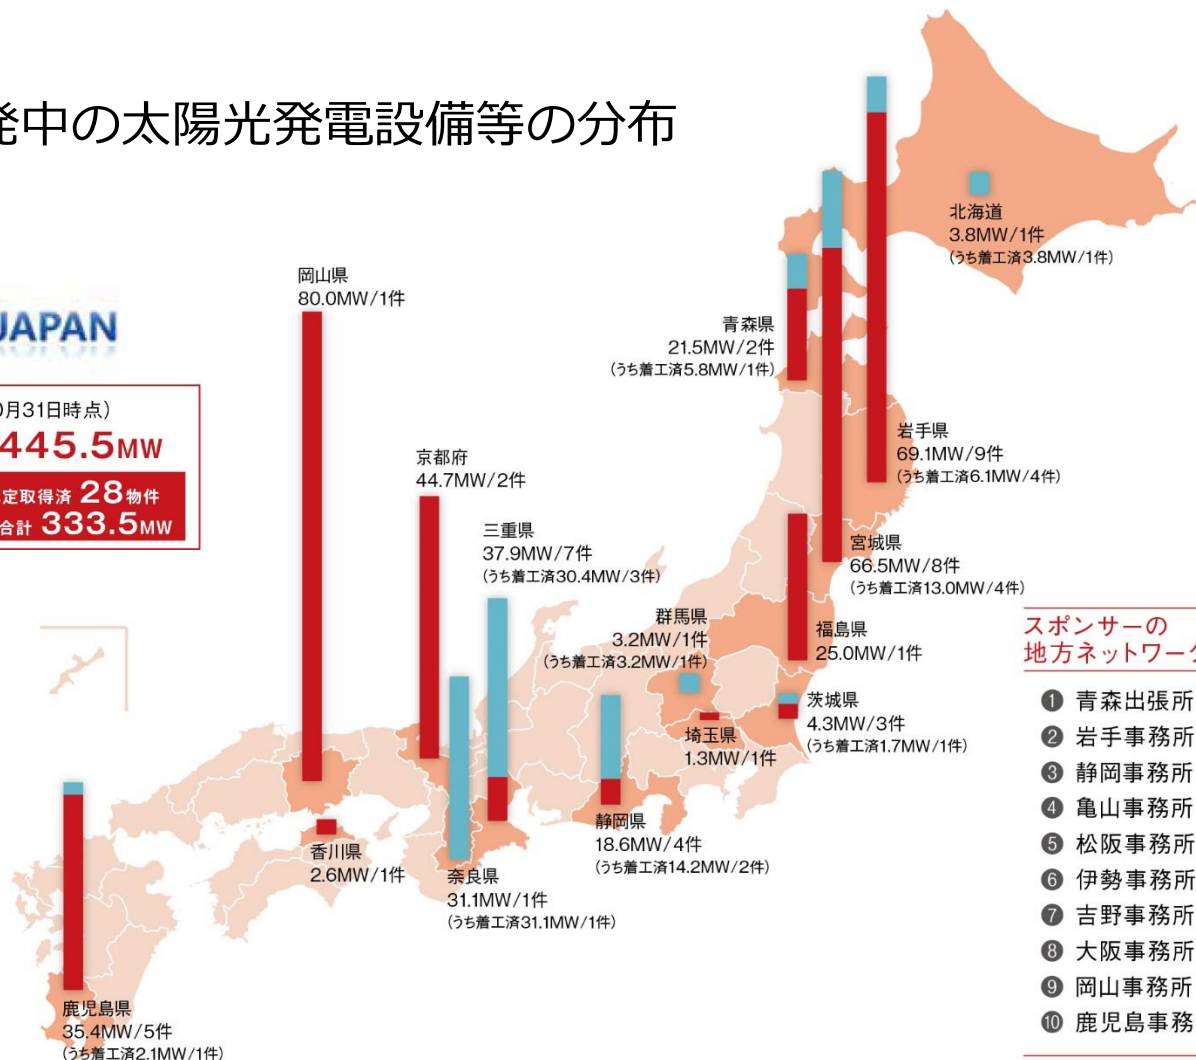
発中の太陽光発電設備等の分布

JAPAN

0月31日時点)
445.5MW
定取得済 28物件
合計 333.5MW

岡山県
80.0MW/1件

京都府
44.7MW/2件

三重県
37.9MW/7件
(うち着工済30.4MW/3件)

北海道
3.8MW/1件
(うち着工済3.8MW/1件)

青森県
21.5MW/2件
(うち着工済5.8MW/1件)

岩手県
69.1MW/9件
(うち着工済6.1MW/4件)

宮城県
66.5MW/8件
(うち着工済13.0MW/4件)

群馬県
3.2MW/1件
(うち着工済3.2MW/1件)

福島県
25.0MW/1件

茨城県
4.3MW/3件
(うち着工済1.7MW/1件)

埼玉県
1.3MW/1件

静岡県
18.6MW/4件
(うち着工済14.2MW/2件)

香川県
2.6MW/1件

奈良県
31.1MW/1件
(うち着工済31.1MW/1件)

鹿児島県
35.4MW/5件
(うち着工済2.1MW/1件)

スポンサーの
地方ネットワー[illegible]

① 青森出張所
② 岩手事務所
③ 静岡事務所
④ 亀山事務所
⑤ 松阪事務所
⑥ 伊勢事務所
⑦ 吉野事務所
⑧ 大阪事務所
⑨ 岡山事務所
⑩ 鹿児島事務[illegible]